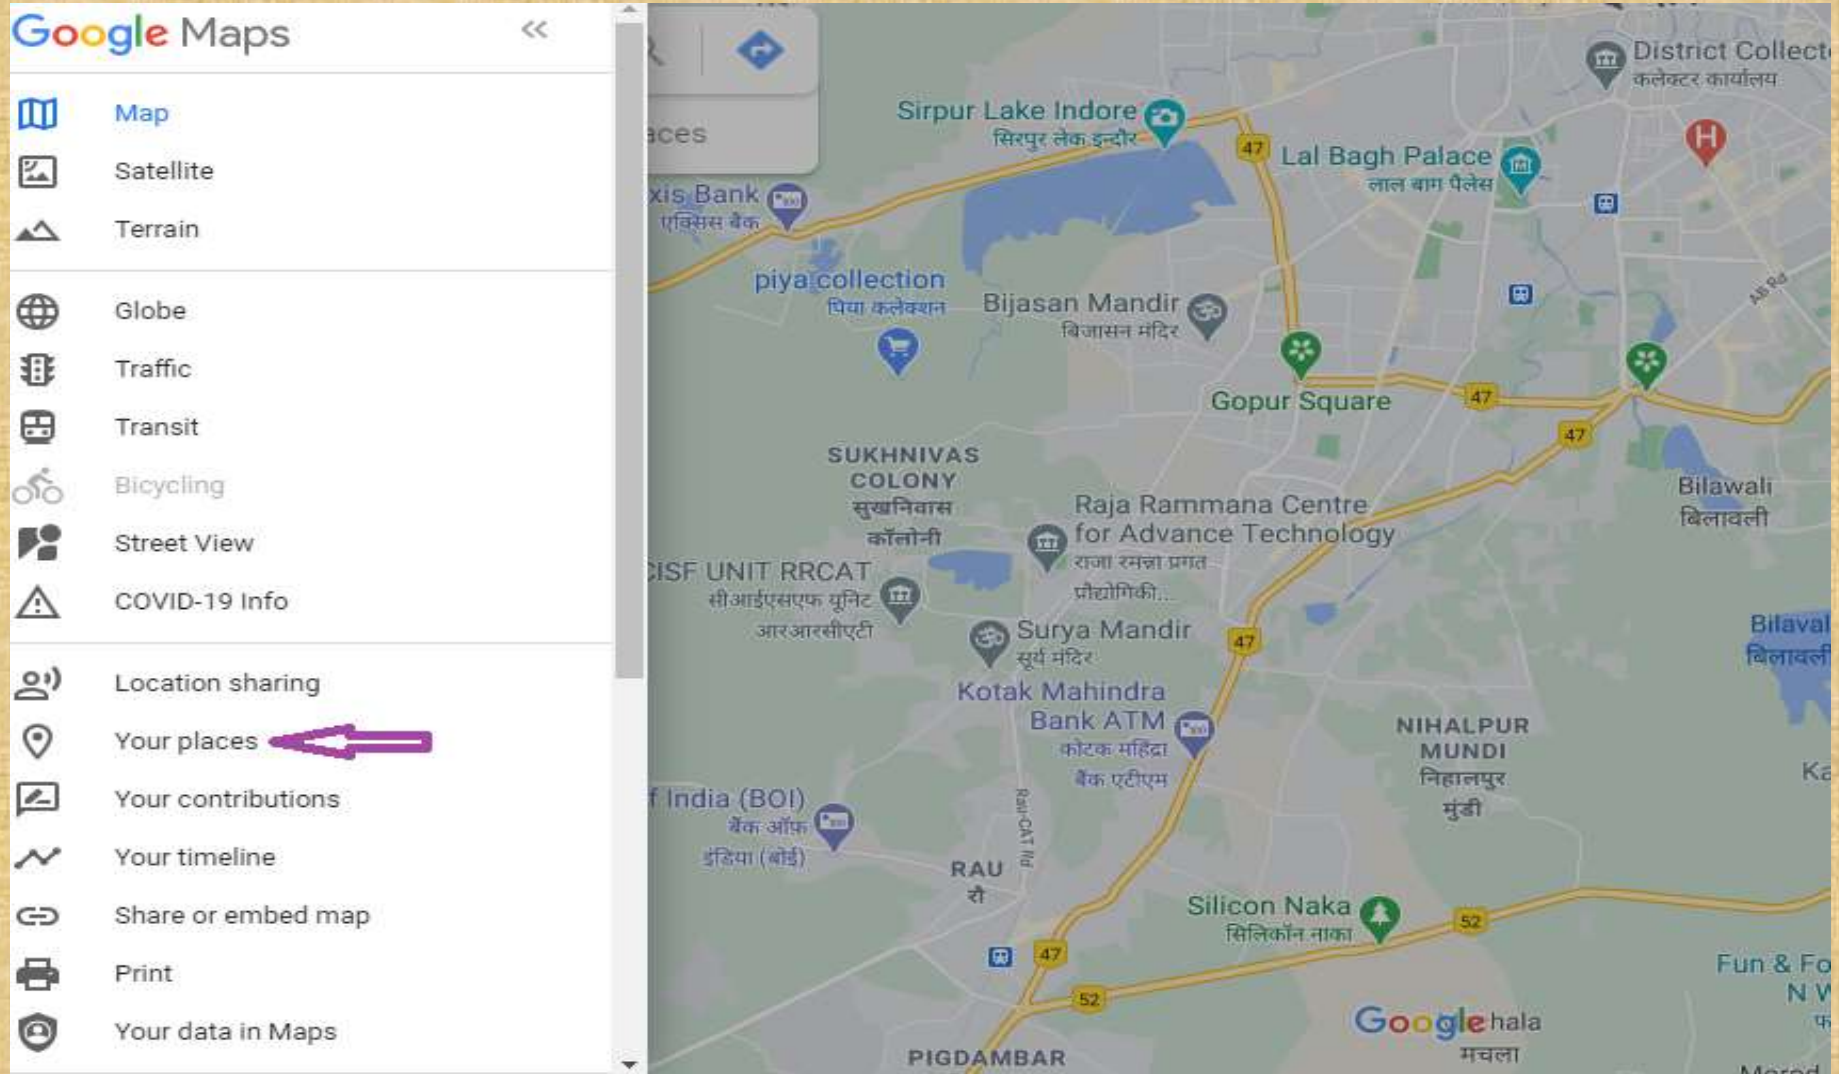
Google Maps

Map
Satellite
Terrain

Globe
Traffic
Transit
Bicycling
Street View
COVID-19 Info

Location sharing
Your places
Your contributions
Your timeline
Share or embed map
Print
Your data in Maps

aces

District Collect
कलेक्टर कार्यालय

Sirpur Lake Indore
सिरपुर लेक इन्दौर

47

Lal Bagh Palace
लाल बाग पैलेस

xis Bank
एक्सिस बैंक

piya collection
पिया कलेक्शन

Bijasan Mandir
बिजासन मंदिर

AB Rd

Gopur Square

47

47

SUKHNIVAS COLONY
सुखनिवास कॉलोनी

Raja Rammana Centre for Advance Technology
राजा रमन्ना प्रगत प्रौद्योगिकी...

Bilawali
बिलावली

CISF UNIT RRCAT
सीआईएसएफ यूनिट आरआरसीएटी

Surya Mandir
सूर्य मंदिर

47

Bilaval
बिलावली

Kotak Mahindra Bank ATM
कोटक महिंद्रा बैंक एटीएम

NIHALPUR MUNDI
निहालपुर मुंडी

Ka

f India (BOI)
बैंक ऑफ इंडिया (बोई)

Rau-CAT Rd

RAU
राऊ

Silicon Naka
सिलिकॉन नाका

52

47

52

Fun & Fo
N W

Google hala
मचला

PIGDAMBAR